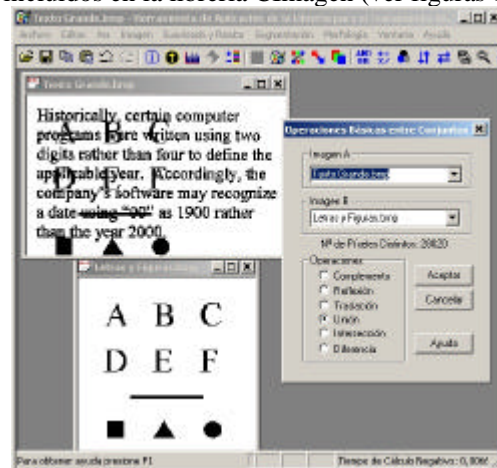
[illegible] en la herramienta Umingen ([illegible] figuras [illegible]

Texto Grande.bmp - Herramienta de Aplicación de la Morfología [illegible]

Archivo Editar Ver Imagen Suavizado y Filtrado Segmentación Morfología Ventana Ayuda

Texto Grande.bmp

Historically, certain computer programs were written using two digits rather than four to define the applicable year. Accordingly, the company's software may recognize a date using "00" as 1900 rather than the year 2000.

Letras y Figuras.bmp

A B C
D E F

Operaciones Básicas entre Conjuntos

Imagen A
Texto Grande.bmp

Imagen B
Letras y Figuras.bmp

Nº de Píxeles Distintos: 20820

Operaciones
Complemento
Reflexión
Traslación
Unión
Intersección
Diferencia

Aceptar
Cancelar
Ayuda

Para obtener ayuda presione F1

Tiempo de Cálculo Negativo: 0,80s